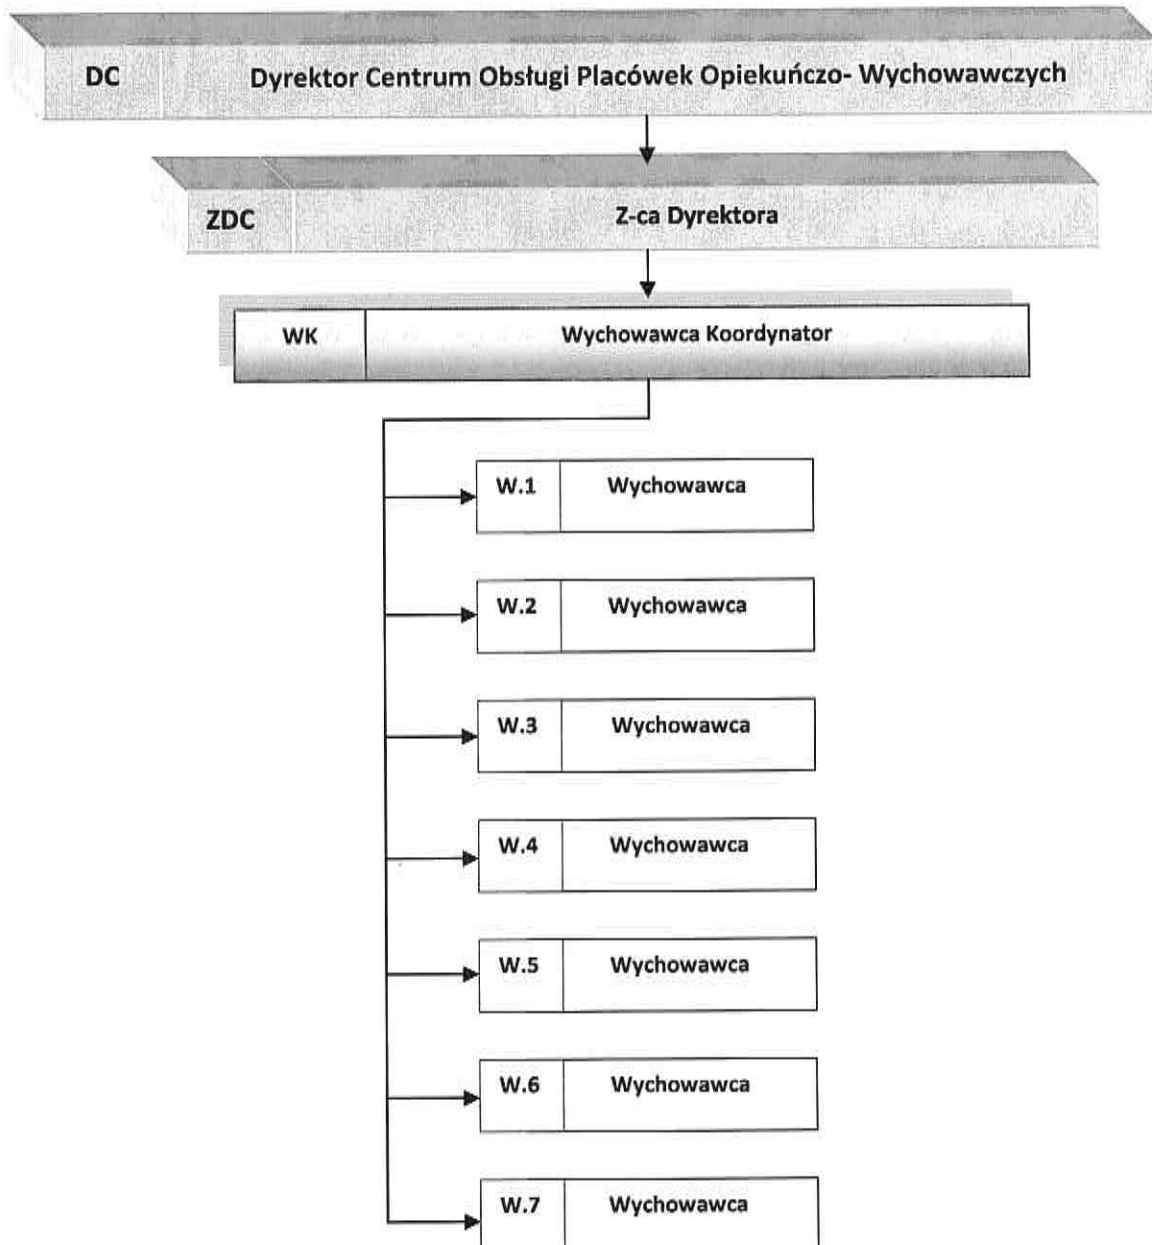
DC Dyrektor Centrum Obsługi Placówek Opiekuńczo- Wychowawczych

ZDC Z-ca Dyrektora

WK Wychowawca Koordynator

W.1 Wychowawca

W.2 Wychowawca

W.3 Wychowawca

W.4 Wychowawca

W.5 Wychowawca

W.6 Wychowawca

W.7 Wychowawca